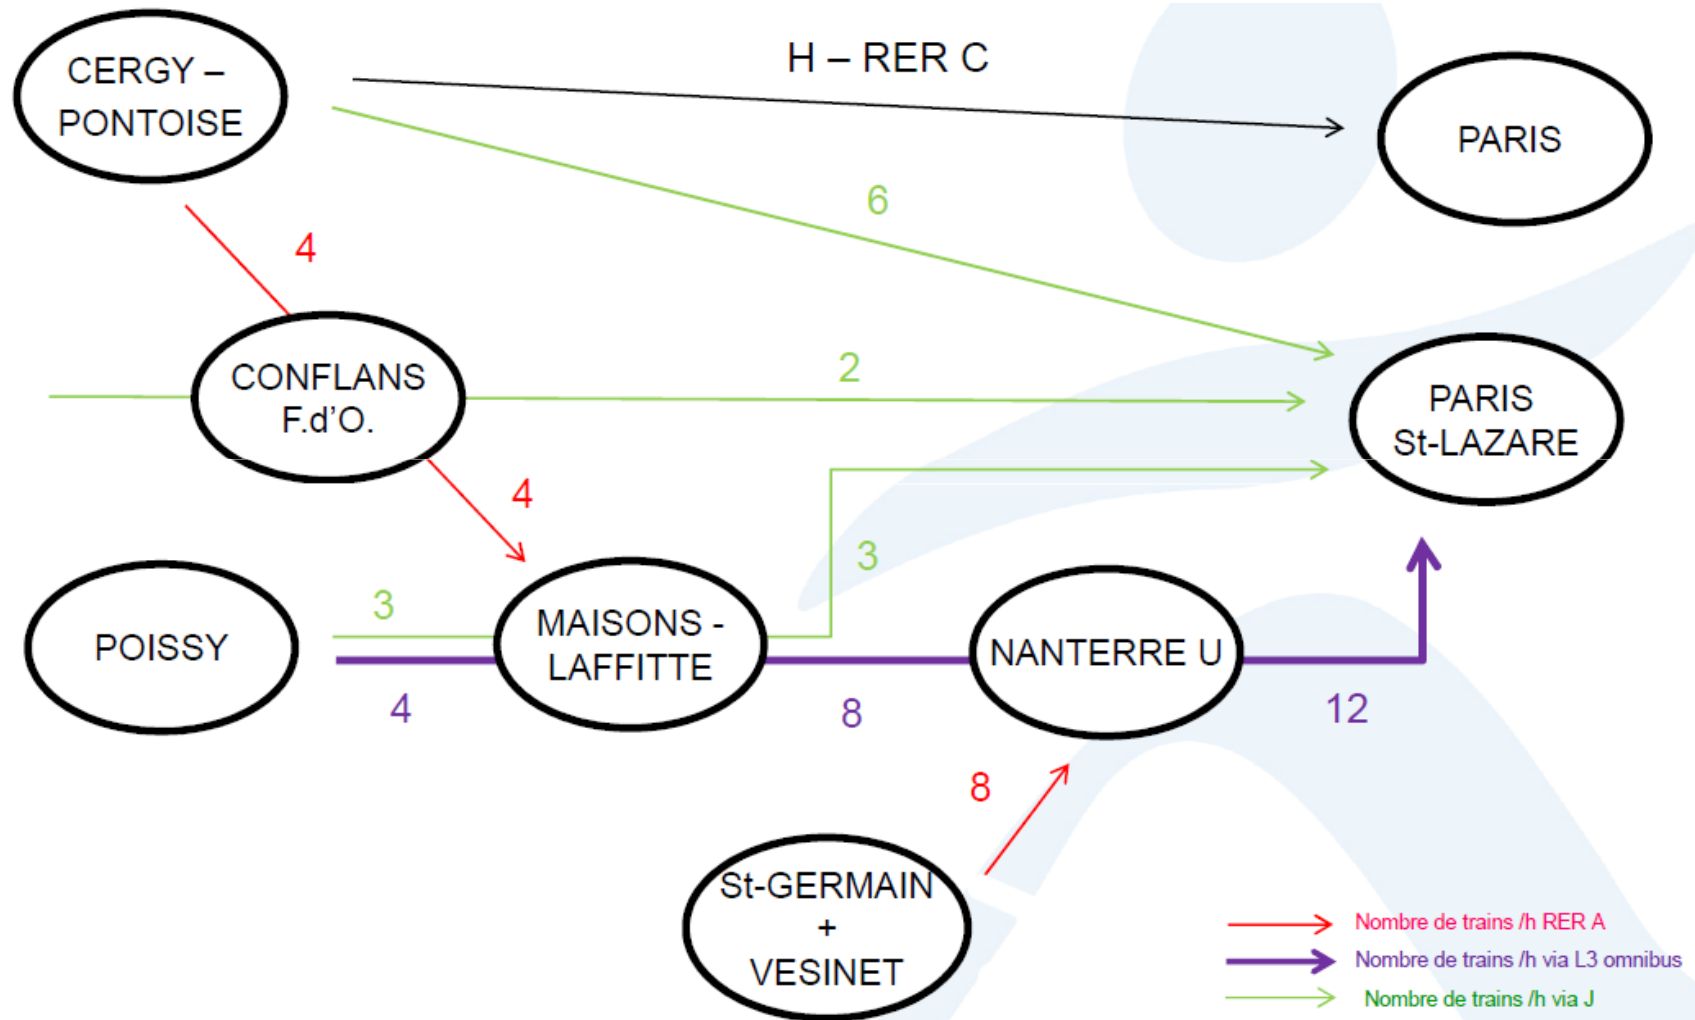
CERGY – PONTOISE

H – RER C

PARIS

6

4

CONFLANS F.d'O.

2

PARIS St-LAZARE

4

3

POISSY

3

MAISONS - LAFFITTE

NANTERRE U

4

8

12

8

St-GERMAIN + VESINET

Nombre de trains /h RER A
Nombre de trains /h via L3 omnibus
Nombre de trains /h via J